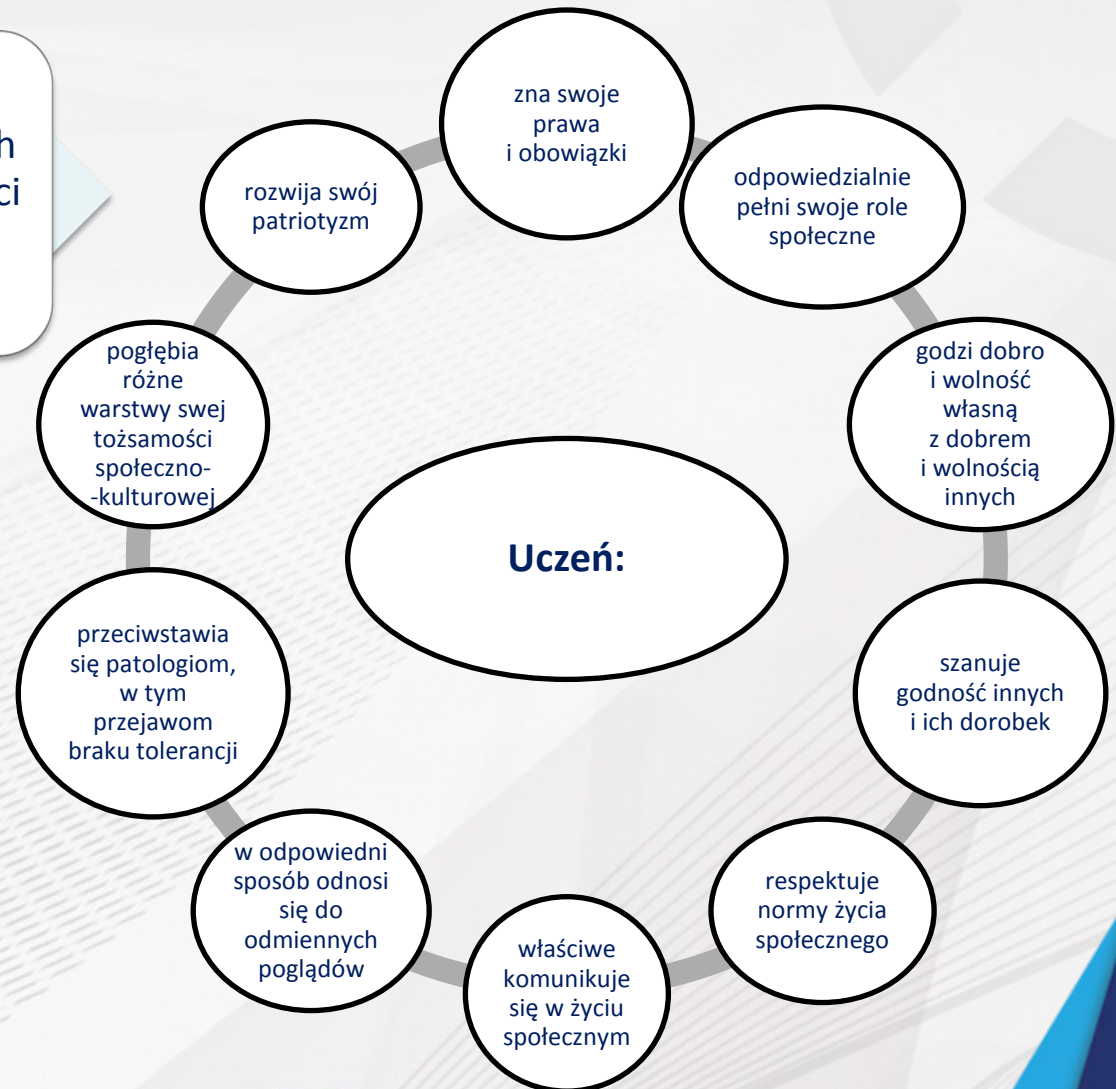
h
ci

zna swoje prawa i obowiązki

odpowiedzialnie pełni swoje role społeczne

godzi dobro i wolność własną z dobrem i wolnością innych

szanuje godność innych i ich dorobek

respektuje normy życia społecznego

właściwe komunikuje się w życiu społecznym

w odpowiedni sposób odnosi się do odmiennych poglądów

przeciwstawia się patologiom, w tym przejawom braku tolerancji

pogłębia różne warstwy swej tożsamości społeczno-kulturowej

rozwija swój patriotyzm

Uczeń: